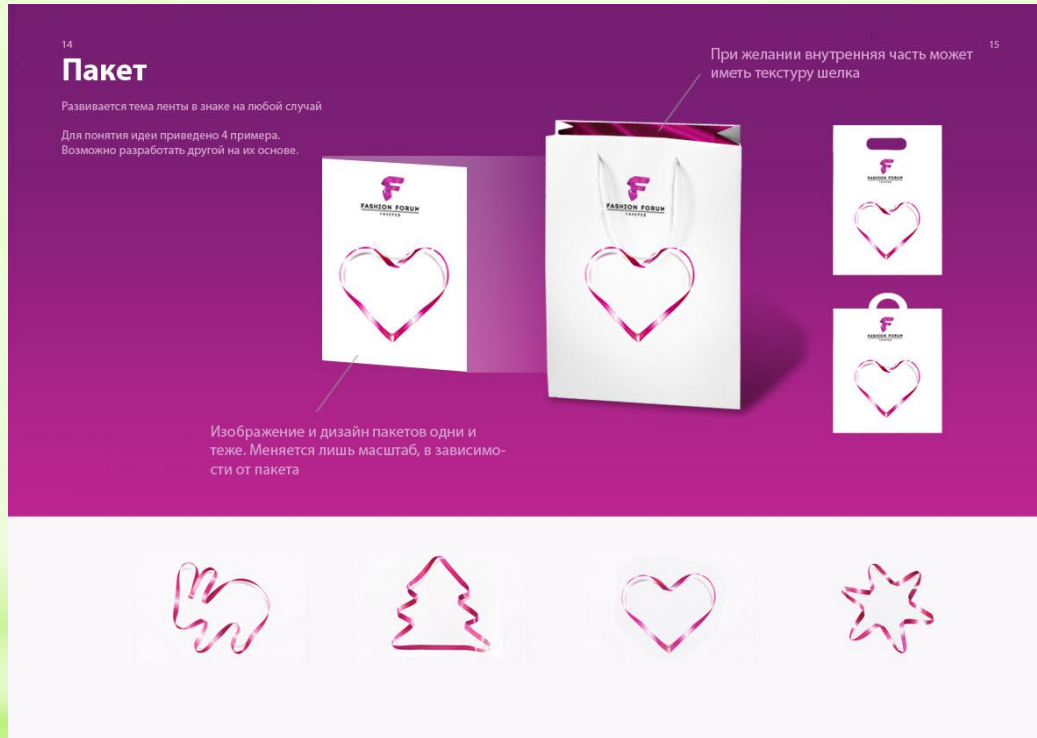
14

Пакет

Развивается тема ленты в знаке на любой случай

Для понятия идеи приведено 4 примера. Возможно разработать другой на их основе.

15

При желании внутренняя часть может иметь текстуру шелка

F
FASHION FORUM
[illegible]

F
FASHION FORUM
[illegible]

F
FASHION FORUM
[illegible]

F
FASHION FORUM
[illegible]

Изображение и дизайн пакетов одни и теже. Меняется лишь масштаб, в зависимости от пакета